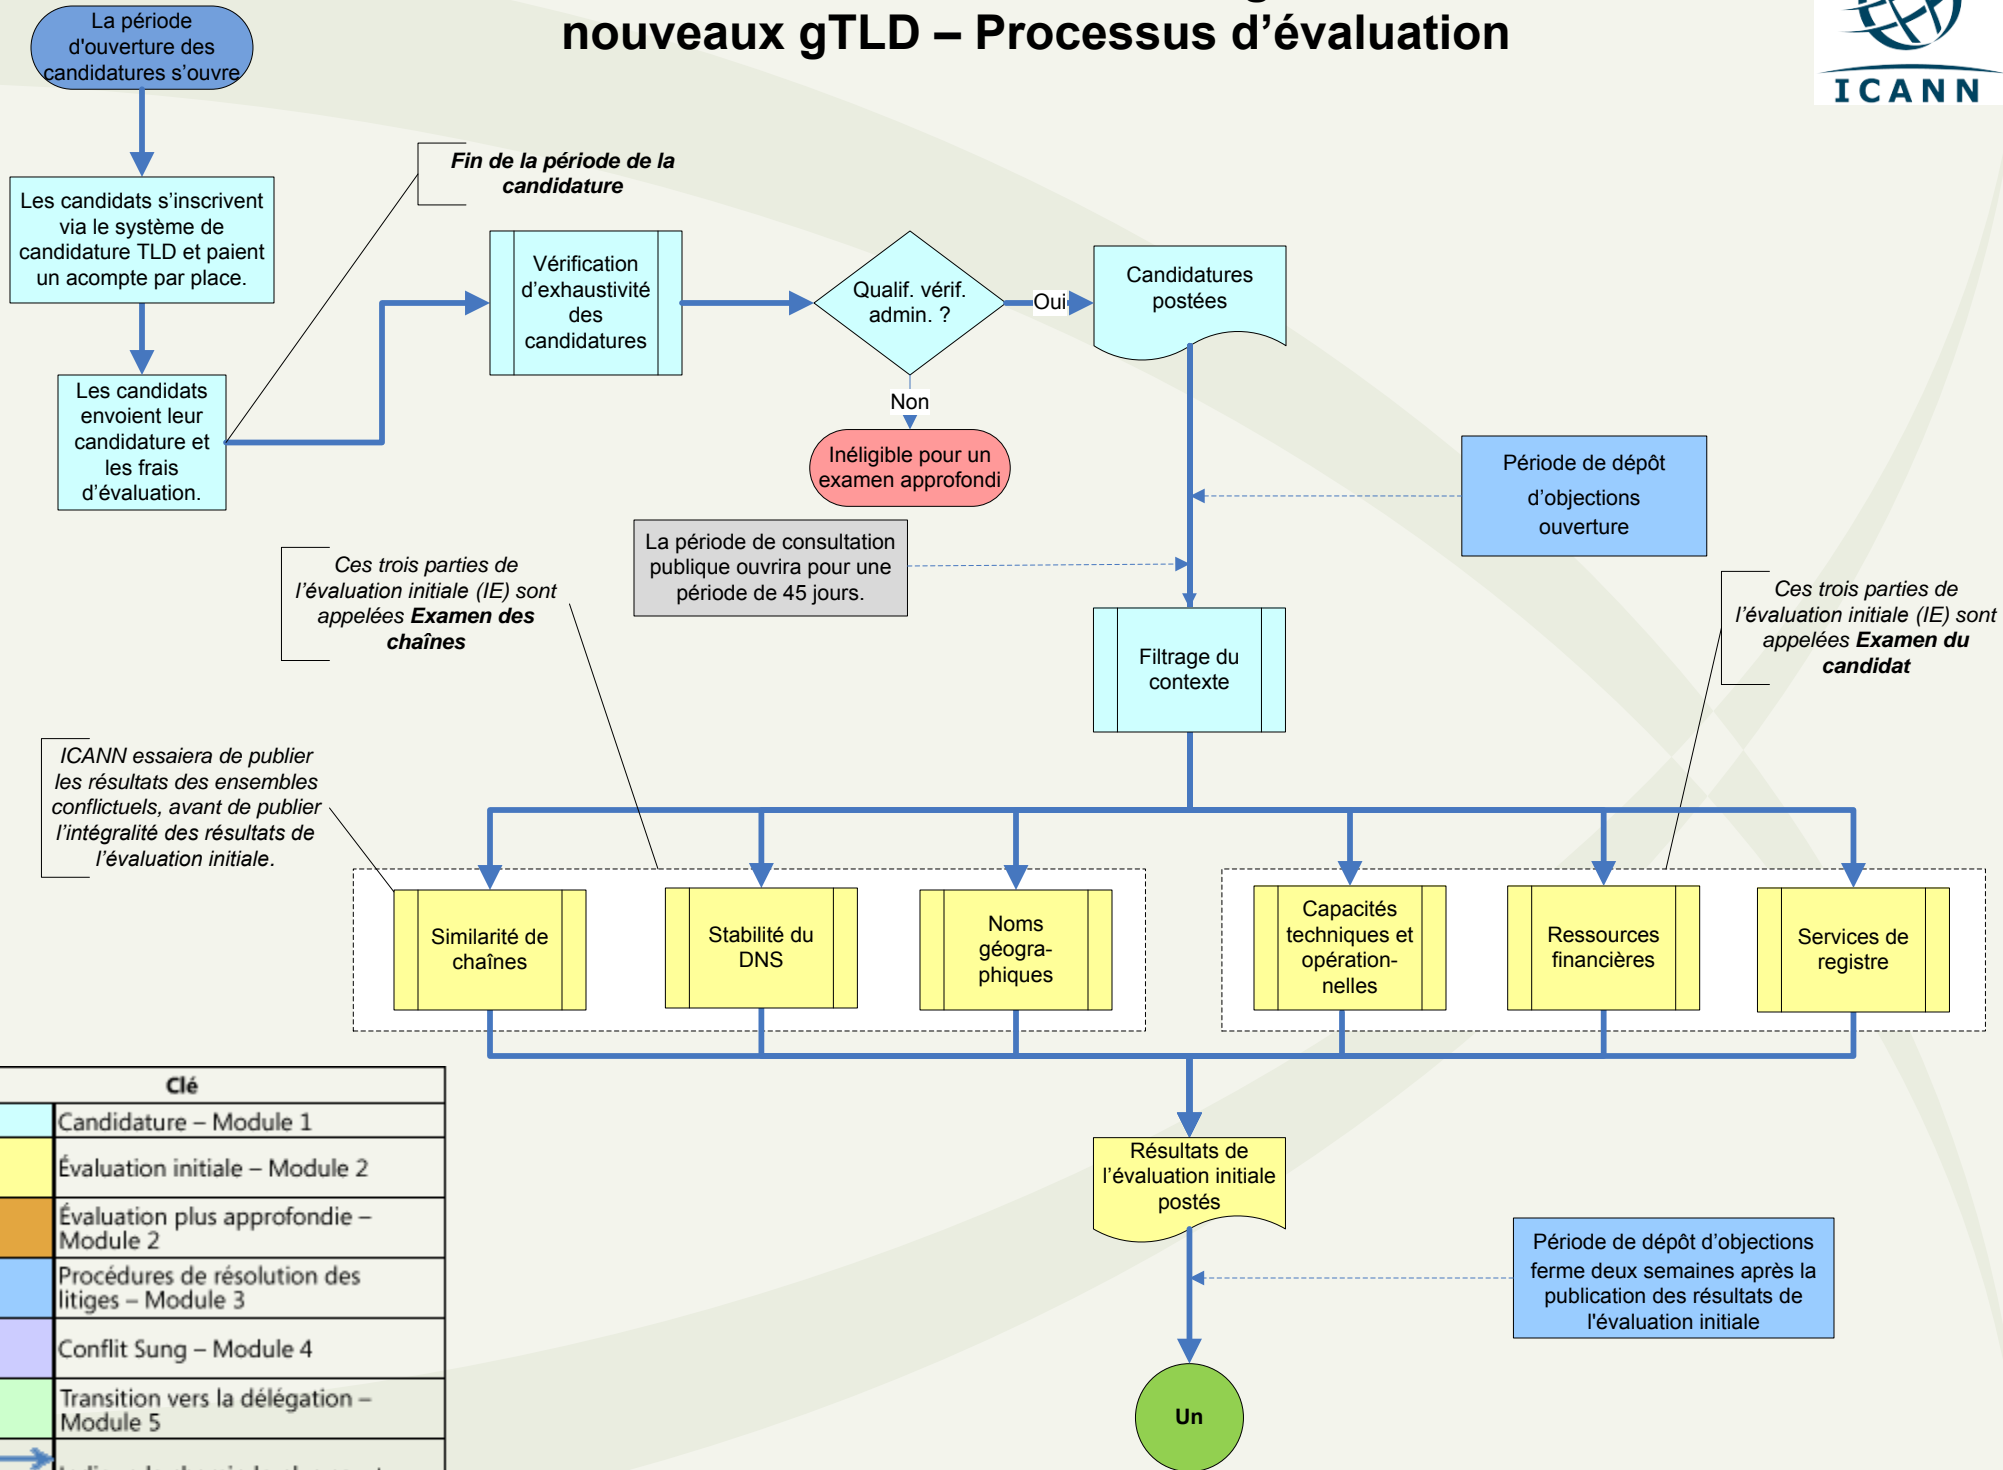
nouveaux gTLD – Processus d'évaluation

ICANN

La période d'ouverture des candidatures s'ouvre

Les candidats s'inscrivent via le système de candidature TLD et paient un acompte par place.

Les candidats envoient leur candidature et les frais d'évaluation.

Fin de la période de la candidature

Vérification d'exhaustivité des candidatures

Qualif. vérif. admin. ?

Oui

Non

Candidatures postées

Inéligible pour un examen approfondi

Période de dépôt d'objections ouverture

La période de consultation publique ouvrira pour une période de 45 jours.

Ces trois parties de l'évaluation initiale (IE) sont appelées **Examen des chaînes**

Ces trois parties de l'évaluation initiale (IE) sont appelées **Examen du candidat**

Filtrage du contexte

ICANN essaiera de publier les résultats des ensembles conflictuels, avant de publier l'intégralité des résultats de l'évaluation initiale.

Similarité de chaînes

Stabilité du DNS

Noms géographiques

Capacités techniques et opérationnelles

Ressources financières

Services de registre

| Clé |
|---|
| Candidature – Module 1 |
| Évaluation initiale – Module 2 |
| Évaluation plus approfondie – Module 2 |
| Procédures de résolution des litiges – Module 3 |
| Conflit Sung – Module 4 |
| Transition vers la délégation – Module 5 |
| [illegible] |

Résultats de l'évaluation initiale postés

Période de dépôt d'objections ferme deux semaines après la publication des résultats de l'évaluation initiale

Un